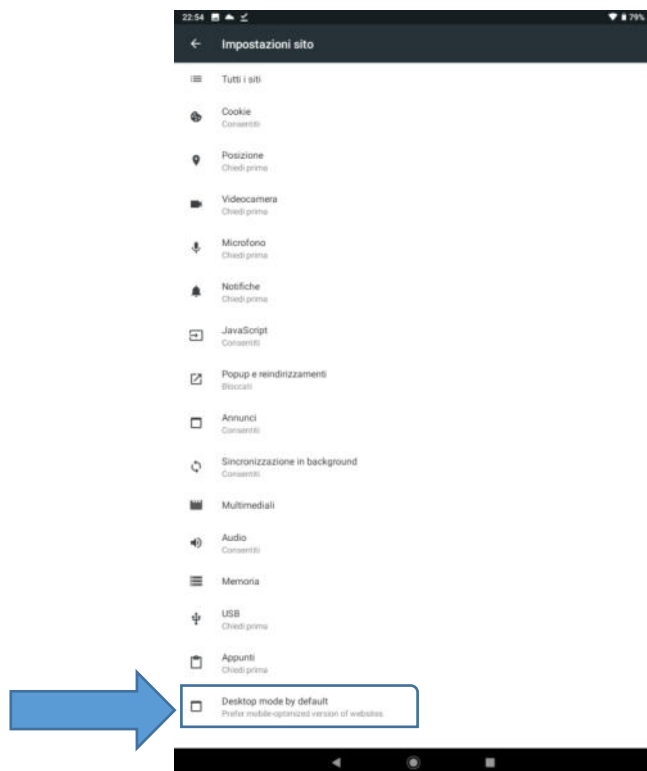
22:54

79%

Impostazioni sito

Tutti i siti

Cookie
Consentiti

Posizione
Chiedi prima

Videocamera
Chiedi prima

Microfono
Chiedi prima

Notifiche
Chiedi prima

JavaScript
Consentiti

Popup e reindirizzamenti
Bloccati

Annunci
Consentiti

Sincronizzazione in background
Consentiti

Multimediali

Audio
Consentiti

Memoria

USB
Chiedi prima

Appunti
Chiedi prima

Desktop mode by default
Prefer mobile-optimized version of websites